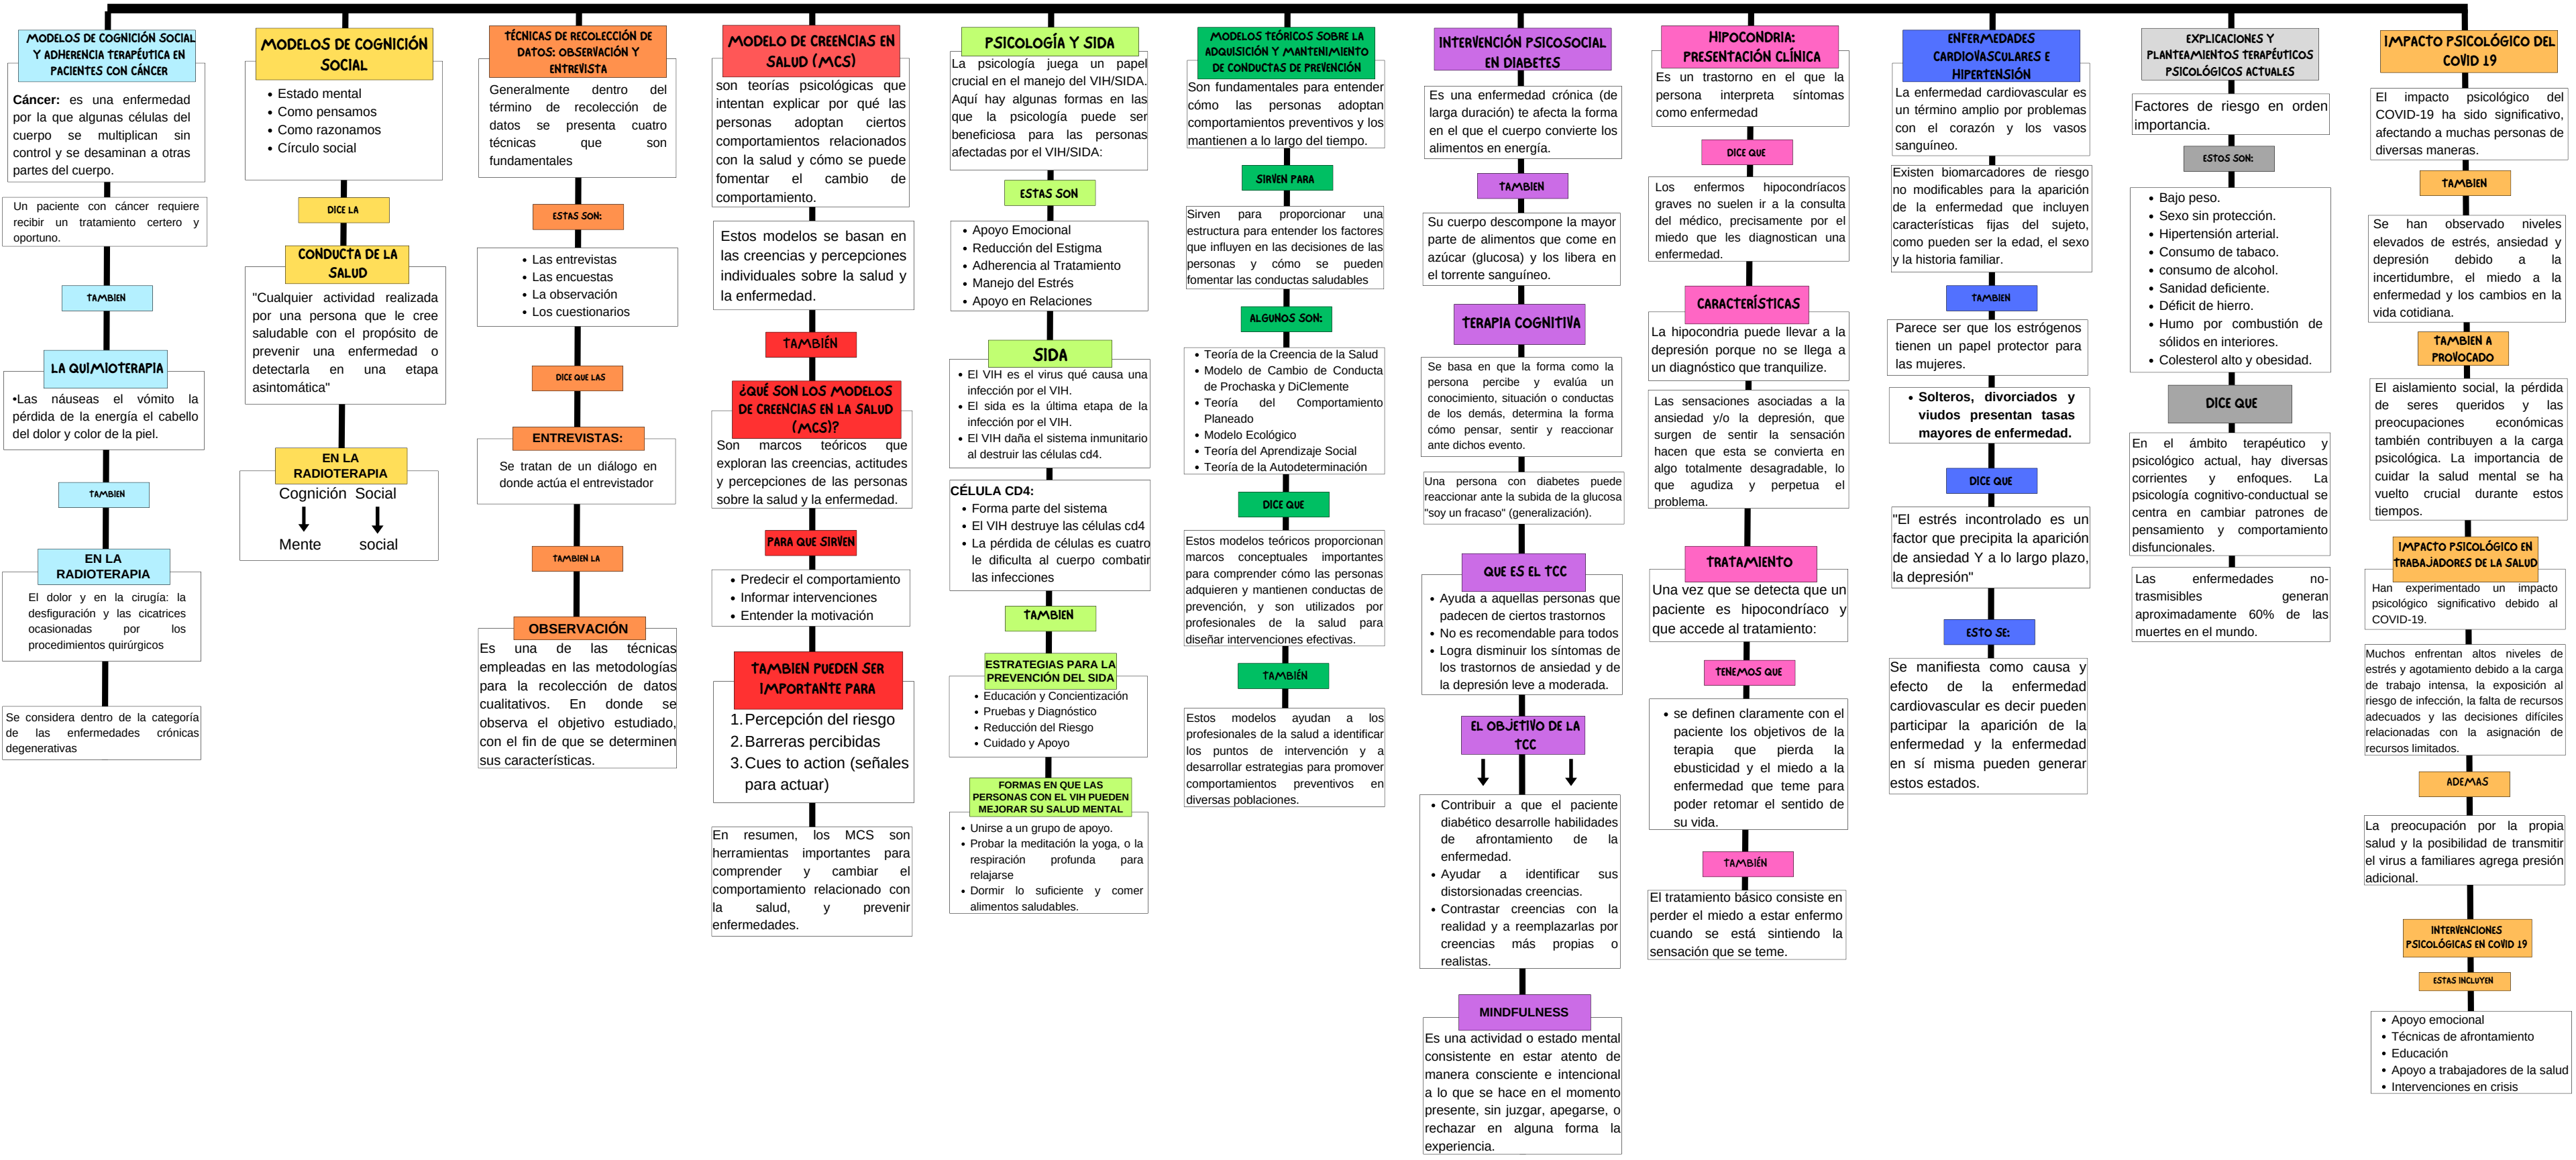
MODELOS DE COGNICIÓN SOCIAL Y ADHERENCIA TERAPÉUTICA EN PACIENTES CON CÁNCER

Cáncer: es una enfermedad por la que algunas células del cuerpo se multiplican sin control y se desaminan a otras partes del cuerpo.

Un paciente con cáncer requiere recibir un tratamiento certero y oportuno.

TAMBIEN

LA QUIMIOTERAPIA

•Las náuseas el vómito la pérdida de la energía el cabello del dolor y color de la piel.

TAMBIEN

EN LA RADIOTERAPIA

El dolor y en la cirugía: la desfiguración y las cicatrices ocasionadas por los procedimientos quirúrgicos

Se considera dentro de la categoría de las enfermedades crónicas degenerativas

MODELOS DE COGNICIÓN SOCIAL

• Estado mental
• Como pensamos
• Como razonamos
• Círculo social

DICE LA

CONDUCTA DE LA SALUD

"Cualquier actividad realizada por una persona que le cree saludable con el propósito de prevenir una enfermedad o detectarla en una etapa asintomática"

EN LA RADIOTERAPIA

Cognición Social
Mente social

TÉCNICAS DE RECOLECCIÓN DE DATOS: OBSERVACIÓN Y ENTREVISTA

Generalmente dentro del término de recolección de datos se presenta cuatro técnicas que son fundamentales

ESTAS SON:

• Las entrevistas
• Las encuestas
• La observación
• Los cuestionarios

DICE QUE LAS

ENTREVISTAS:

Se tratan de un diálogo en donde actúa el entrevistador

TAMBIEN LA

OBSERVACIÓN

Es una de las técnicas empleadas en las metodologías para la recolección de datos cualitativos. En donde se observa el objetivo estudiado, con el fin de que se determinen sus características.

MODELO DE CREENCIAS EN SALUD (MCS)

son teorías psicológicas que intentan explicar por qué las personas adoptan ciertos comportamientos relacionados con la salud y cómo se puede fomentar el cambio de comportamiento.

Estos modelos se basan en las creencias y percepciones individuales sobre la salud y la enfermedad.

TAMBIÉN

¿QUÉ SON LOS MODELOS DE CREENCIAS EN LA SALUD (MCS)?

Son marcos teóricos que exploran las creencias, actitudes y percepciones de las personas sobre la salud y la enfermedad.

PARA QUE SIRVEN

• Predecir el comportamiento
• Informar intervenciones
• Entender la motivación

TAMBIEN PUEDEN SER IMPORTANTE PARA

1. Percepción del riesgo
2. Barreras percibidas
3. Cues to action (señales para actuar)

En resumen, los MCS son herramientas importantes para comprender y cambiar el comportamiento relacionado con la salud, y prevenir enfermedades.

PSICOLOGÍA Y SIDA

La psicología juega un papel crucial en el manejo del VIH/SIDA. Aquí hay algunas formas en las que la psicología puede ser beneficiosa para las personas afectadas por el VIH/SIDA:

ESTAS SON

• Apoyo Emocional
• Reducción del Estigma
• Adherencia al Tratamiento
• Manejo del Estrés
• Apoyo en Relaciones

SIDA

• El VIH es el virus qué causa una infección por el VIH.
• El sida es la última etapa de la infección por el VIH.
• El VIH daña el sistema inmunitario al destruir las células cd4.

CÉLULA CD4:
• Forma parte del sistema
• El VIH destruye las células cd4
• La pérdida de células es cuatro le dificulta al cuerpo combatir las infecciones

TAMBIEN

ESTRATEGIAS PARA LA PREVENCIÓN DEL SIDA

• Educación y Concientización
• Pruebas y Diagnóstico
• Reducción del Riesgo
• Cuidado y Apoyo

FORMAS EN QUE LAS PERSONAS CON EL VIH PUEDEN MEJORAR SU SALUD MENTAL

• Unirse a un grupo de apoyo.
• Probar la meditación la yoga, o la respiración profunda para relajarse
• Dormir lo suficiente y comer alimentos saludables.

MODELOS TEÓRICOS SOBRE LA ADQUISICIÓN Y MANTENIMIENTO DE CONDUCTAS DE PREVENCIÓN

Son fundamentales para entender cómo las personas adoptan comportamientos preventivos y los mantienen a lo largo del tiempo.

SIRVEN PARA

Sirven para proporcionar una estructura para entender los factores que influyen en las decisiones de las personas y cómo se pueden fomentar las conductas saludables

ALGUNOS SON:

• Teoría de la Creencia de la Salud
• Modelo de Cambio de Conducta de Prochaska y DiClemente
• Teoría del Comportamiento Planeado
• Modelo Ecológico
• Teoría del Aprendizaje Social
• Teoría de la Autodeterminación

DICE QUE

Estos modelos teóricos proporcionan marcos conceptuales importantes para comprender cómo las personas adquieren y mantienen conductas de prevención, y son utilizados por profesionales de la salud para diseñar intervenciones efectivas.

TAMBIEN

Estos modelos ayudan a los profesionales de la salud a identificar los puntos de intervención y a desarrollar estrategias para promover comportamientos preventivos en diversas poblaciones.

INTERVENCIÓN PSICOSOCIAL EN DIABETES

Es una enfermedad crónica (de larga duración) te afecta la forma en el que el cuerpo convierte los alimentos en energía.

TAMBIEN

Su cuerpo descompone la mayor parte de alimentos que come en azúcar (glucosa) y los libera en el torrente sanguíneo.

TERAPIA COGNITIVA

Se basa en que la forma como la persona percibe y evalúa un conocimiento, situación o conductas de los demás, determina la forma cómo pensar, sentir y reaccionar ante dichos evento.

Una persona con diabetes puede reaccionar ante la subida de la glucosa "soy un fracaso" (generalización).

QUE ES EL TCC

• Ayuda a aquellas personas que padecen de ciertos trastornos
• No es recomendable para todos
• Logra disminuir los síntomas de los trastornos de ansiedad y de la depresión leve a moderada.

EL OBJETIVO DE LA TCC

• Contribuir a que el paciente diabético desarrolle habilidades de afrontamiento de la enfermedad.
• Ayudar a identificar sus distorsionadas creencias.
• Contrastar creencias con la realidad y a reemplazarlas por creencias más propias o realistas.

MINDFULNESS

Es una actividad o estado mental consistente en estar atento de manera consciente e intencional a lo que se hace en el momento presente, sin juzgar, apegarse, o rechazar en alguna forma la experiencia.

HIPOCONDRIA: PRESENTACIÓN CLÍNICA

Es un trastorno en el que la persona interpreta síntomas como enfermedad

DICE QUE

Los enfermos hipocondríacos graves no suelen ir a la consulta del médico, precisamente por el miedo que les diagnostican una enfermedad.

CARACTERÍSTICAS

La hipocondria puede llevar a la depresión porque no se llega a un diagnóstico que tranquilize.

Las sensaciones asociadas a la ansiedad y/o la depresión, que surgen de sentir la sensación hacen que esta se convierta en algo totalmente desagradable, lo que agudiza y perpetua el problema.

TRATAMIENTO

Una vez que se detecta que un paciente es hipocondríaco y que accede al tratamiento:

TENEMOS QUE

• se definen claramente con el paciente los objetivos de la terapia que pierda la ebusticidad y el miedo a la enfermedad que teme para poder retomar el sentido de su vida.

TAMBIÉN

El tratamiento básico consiste en perder el miedo a estar enfermo cuando se está sintiendo la sensación que se teme.

ENFERMEDADES CARDIOVASCULARES E HIPERTENSIÓN

La enfermedad cardiovascular es un término amplio por problemas con el corazón y los vasos sanguíneo.

Existen biomarcadores de riesgo no modificables para la aparición de la enfermedad que incluyen características fijas del sujeto, como pueden ser la edad, el sexo y la historia familiar.

TAMBIEN

Parece ser que los estrógenos tienen un papel protector para las mujeres.

• Solteros, divorciados y viudos presentan tasas mayores de enfermedad.

DICE QUE

"El estrés incontrolado es un factor que precipita la aparición de ansiedad Y a lo largo plazo, la depresión"

ESTO SE:

Se manifiesta como causa y efecto de la enfermedad cardiovascular es decir pueden participar la aparición de la enfermedad y la enfermedad en sí misma pueden generar estos estados.

EXPLICACIONES Y PLANTEAMIENTOS TERAPÉUTICOS PSICOLÓGICOS ACTUALES

Factores de riesgo en orden importancia.

ESTOS SON:

• Bajo peso.
• Sexo sin protección.
• Hipertensión arterial.
• Consumo de tabaco.
• consumo de alcohol.
• Sanidad deficiente.
• Déficit de hierro.
• Humo por combustión de sólidos en interiores.
• Colesterol alto y obesidad.

DICE QUE

En el ámbito terapéutico y psicológico actual, hay diversas corrientes y enfoques. La psicología cognitivo-conductual se centra en cambiar patrones de pensamiento y comportamiento disfuncionales.

Las enfermedades no-trasmisibles generan aproximadamente 60% de las muertes en el mundo.

IMPACTO PSICOLÓGICO DEL COVID 19

El impacto psicológico del COVID-19 ha sido significativo, afectando a muchas personas de diversas maneras.

TAMBIEN

Se han observado niveles elevados de estrés, ansiedad y depresión debido a la incertidumbre, el miedo a la enfermedad y los cambios en la vida cotidiana.

TAMBIEN A PROVOCADO

El aislamiento social, la pérdida de seres queridos y las preocupaciones económicas también contribuyen a la carga psicológica. La importancia de cuidar la salud mental se ha vuelto crucial durante estos tiempos.

IMPACTO PSICOLÓGICO EN TRABAJADORES DE LA SALUD

Han experimentado un impacto psicológico significativo debido al COVID-19.

Muchos enfrentan altos niveles de estrés y agotamiento debido a la carga de trabajo intensa, la exposición al riesgo de infección, la falta de recursos adecuados y las decisiones difíciles relacionadas con la asignación de recursos limitados.

ADEMAS

La preocupación por la propia salud y la posibilidad de transmitir el virus a familiares agrega presión adicional.

INTERVENCIONES PSICOLÓGICAS EN COVID 19

ESTAS INCLUYEN

• Apoyo emocional
• Técnicas de afrontamiento
• Educación
• Apoyo a trabajadores de la salud
• Intervenciones en crisis